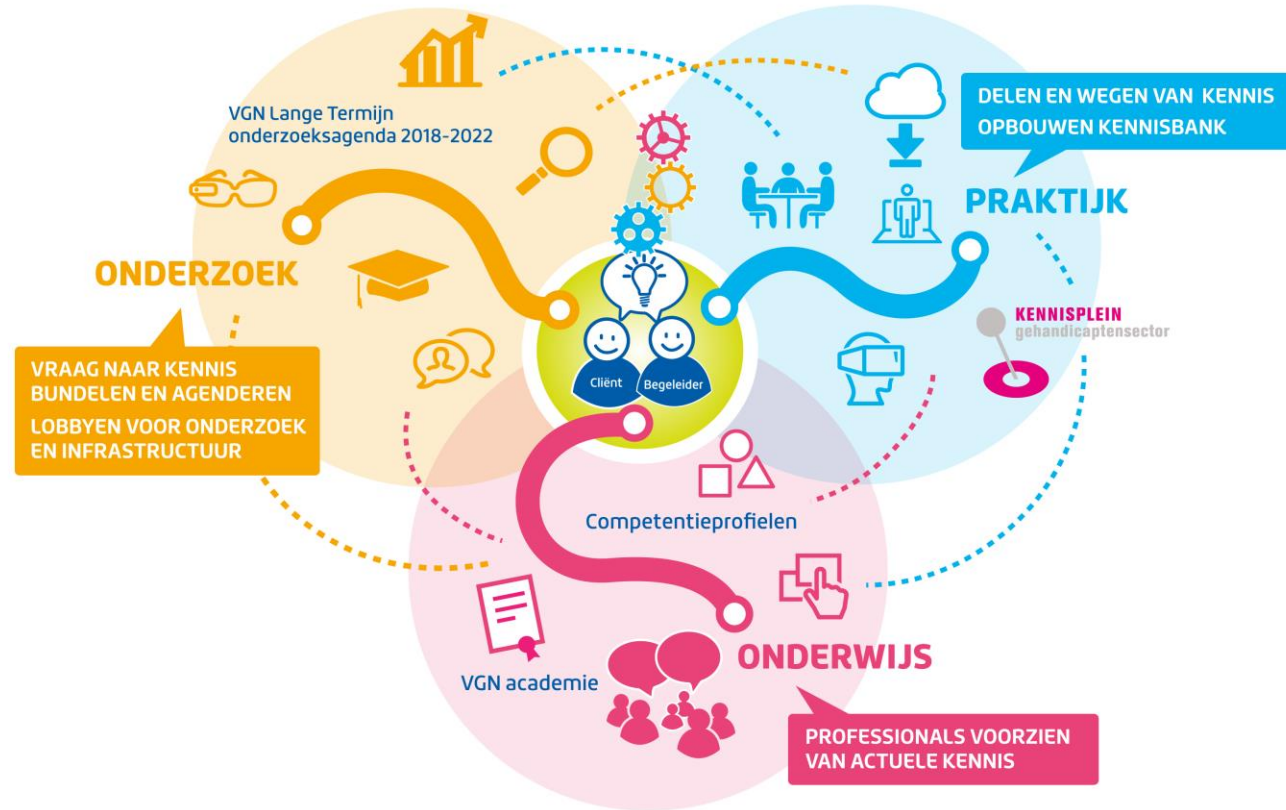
VGN Lange Termijn onderzoeksagenda 2018-2022

DELEN EN WEGEN VAN KENNIS
OPBOUWEN KENNISBANK

PRAKTIJK

ONDERZOEK

KENNISPLEIN
gehandicaptensector

Cliënt

Begeleider

VRAAG NAAR KENNIS BUNDELEN EN AGENDEREN
LOBBYEN VOOR ONDERZOEK EN INFRASTRUCTUUR

Competentieprofielen

ONDERWIJS

VGN academie

PROFESSIONALS VOORZIEN VAN ACTUELE KENNIS